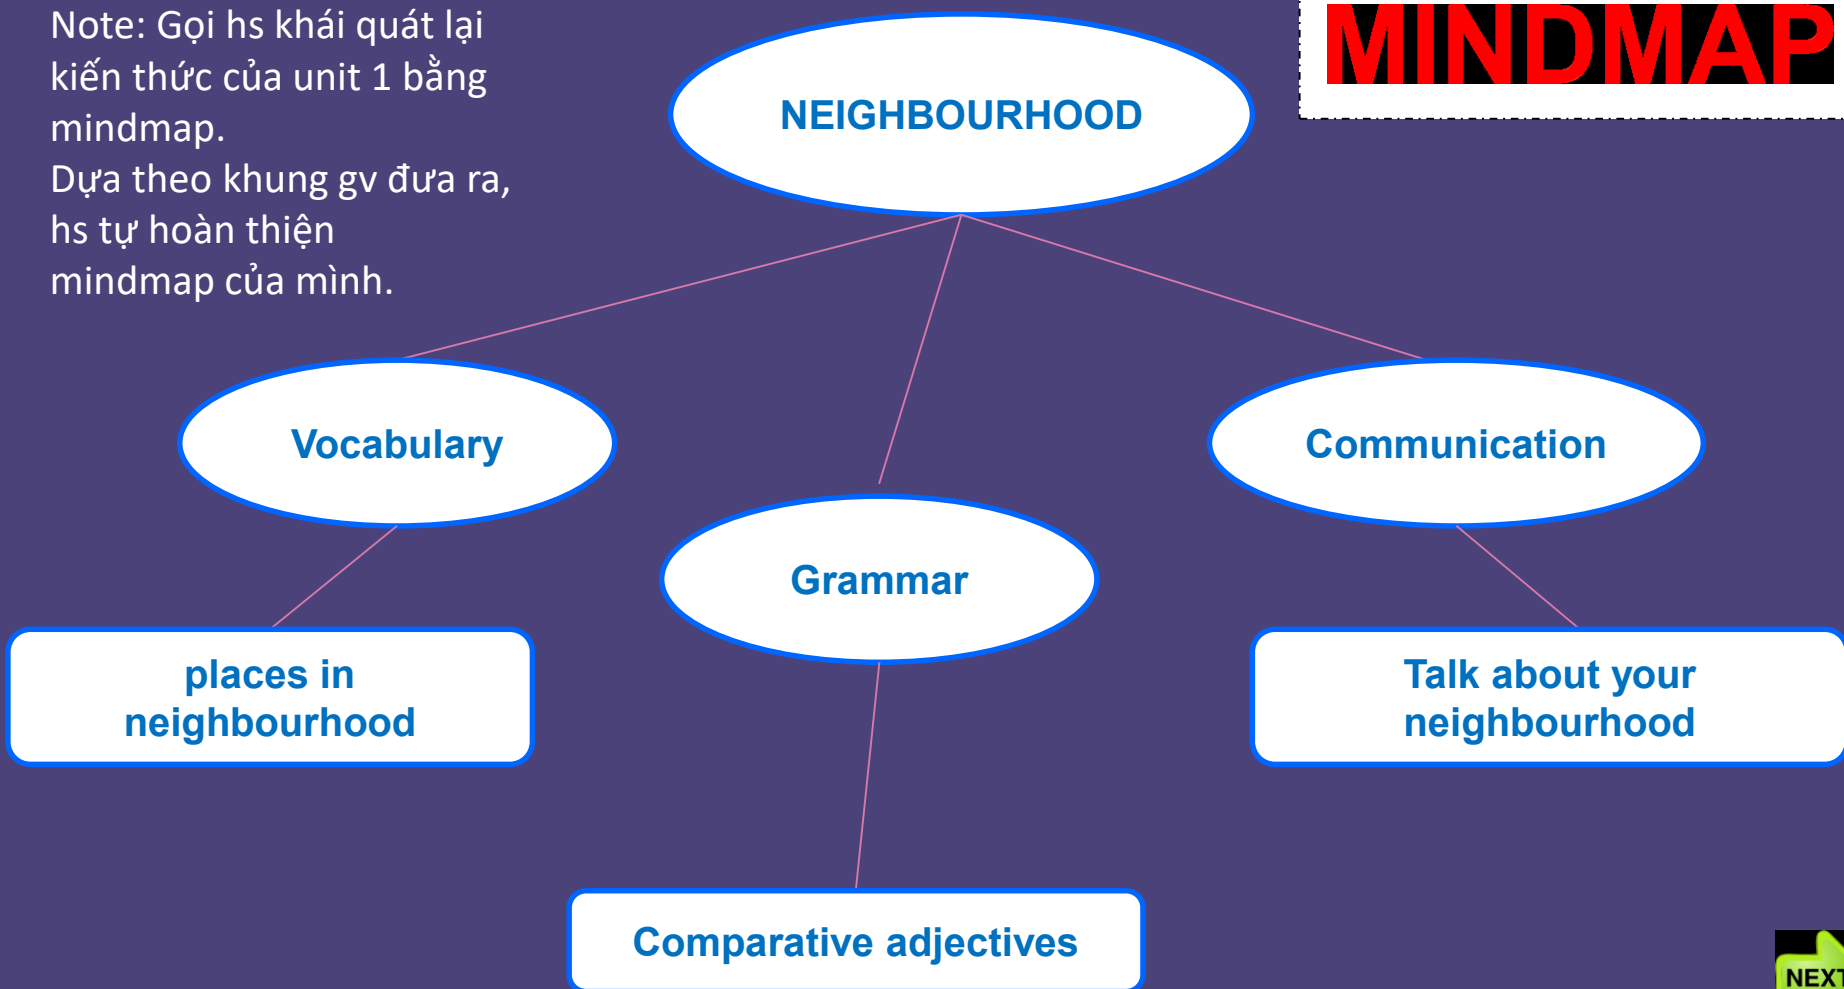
Note: Gọi hs khái quát lại kiến thức của unit 1 bằng mindmap.
Dựa theo khung gv đưa ra, hs tự hoàn thiện mindmap của mình.

MINDMAP

NEIGHBOURHOOD

Vocabulary

Grammar

Communication

places in neighbourhood

Talk about your neighbourhood

Comparative adjectives

NEXT